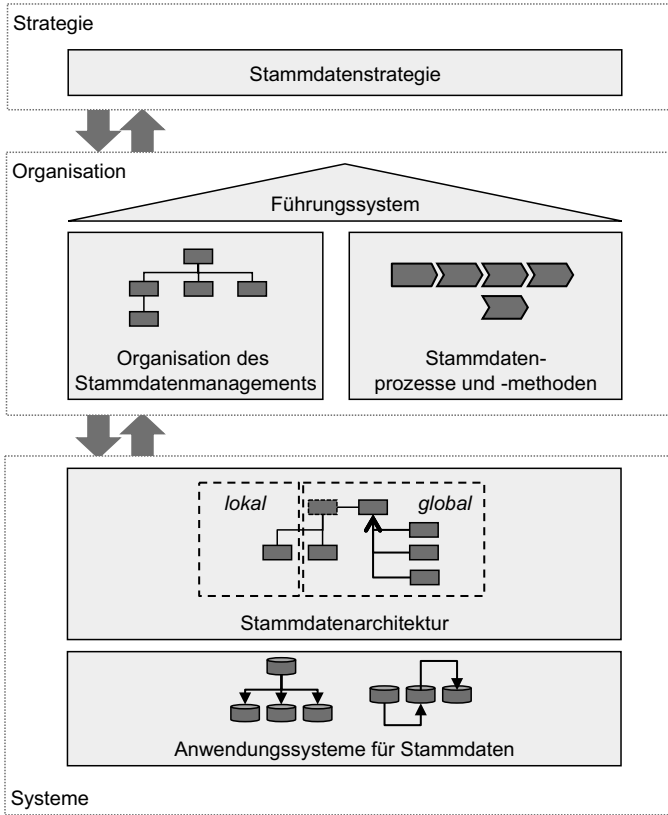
Strategie

Stammdatenstrategie

Organisation

Führungssystem

Organisation des Stammdatenmanagements

Stammdatenprozesse und -methoden

lokal

global

Stammdatenarchitektur

Anwendungssysteme für Stammdaten

Systeme